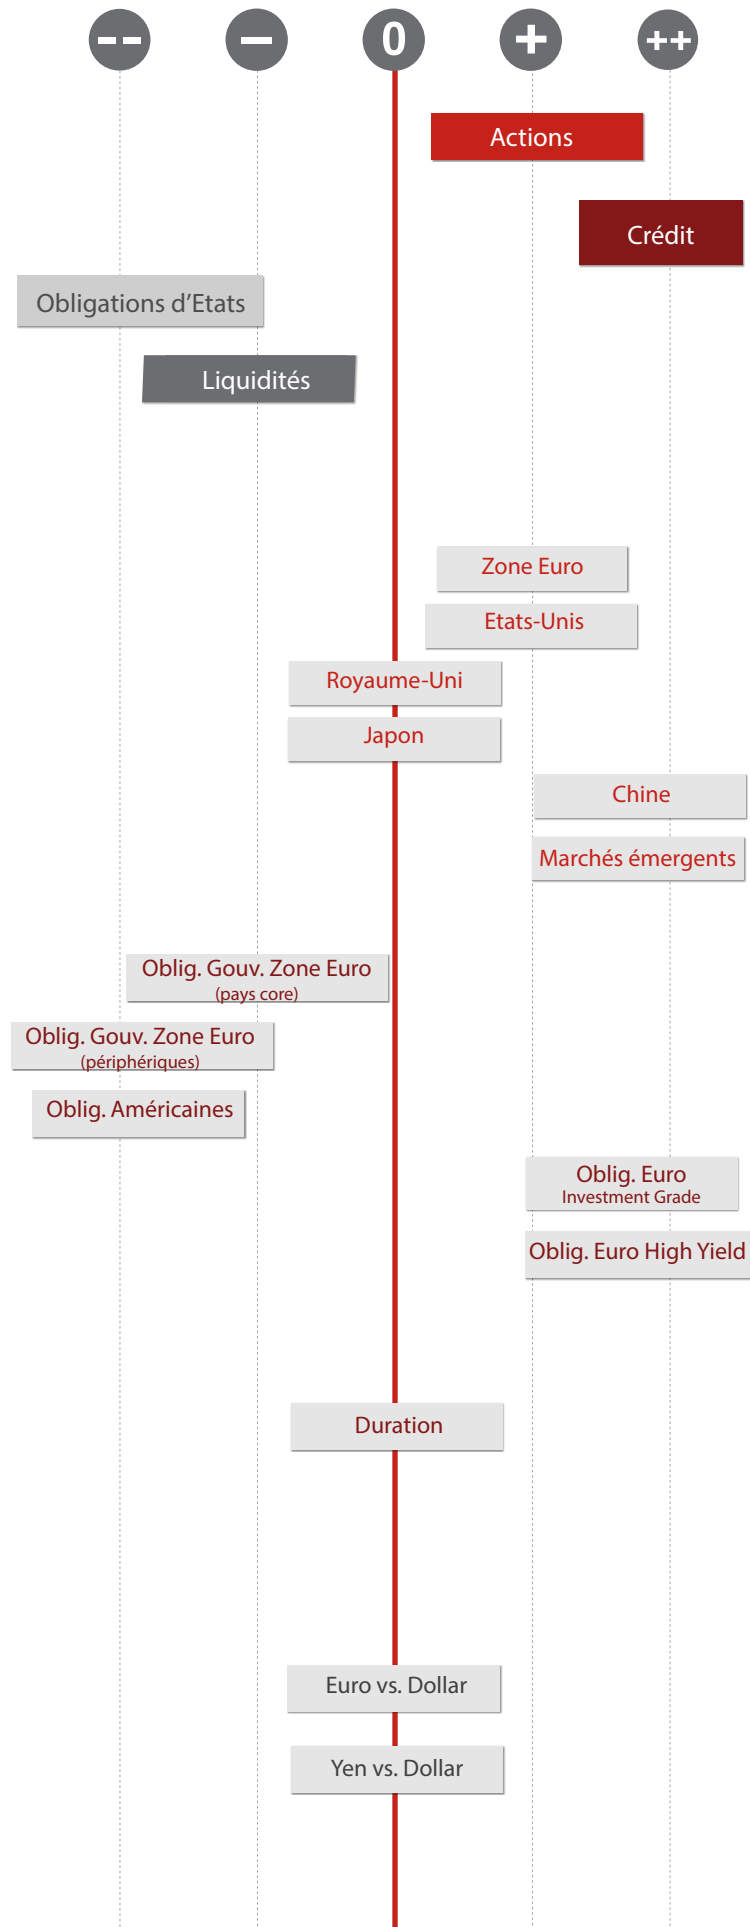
– –    –    0    +    ++

Actions

Crédit

Obligations d’Etats

Liquidités

Zone Euro

Etats-Unis

Royaume-Uni

Japon

Chine

Marchés émergents

Oblig. Gouv. Zone Euro (pays core)

Oblig. Gouv. Zone Euro (périphériques)

Oblig. Américaines

Oblig. Euro Investment Grade

Oblig. Euro High Yield

Duration

Euro vs. Dollar

Yen vs. Dollar